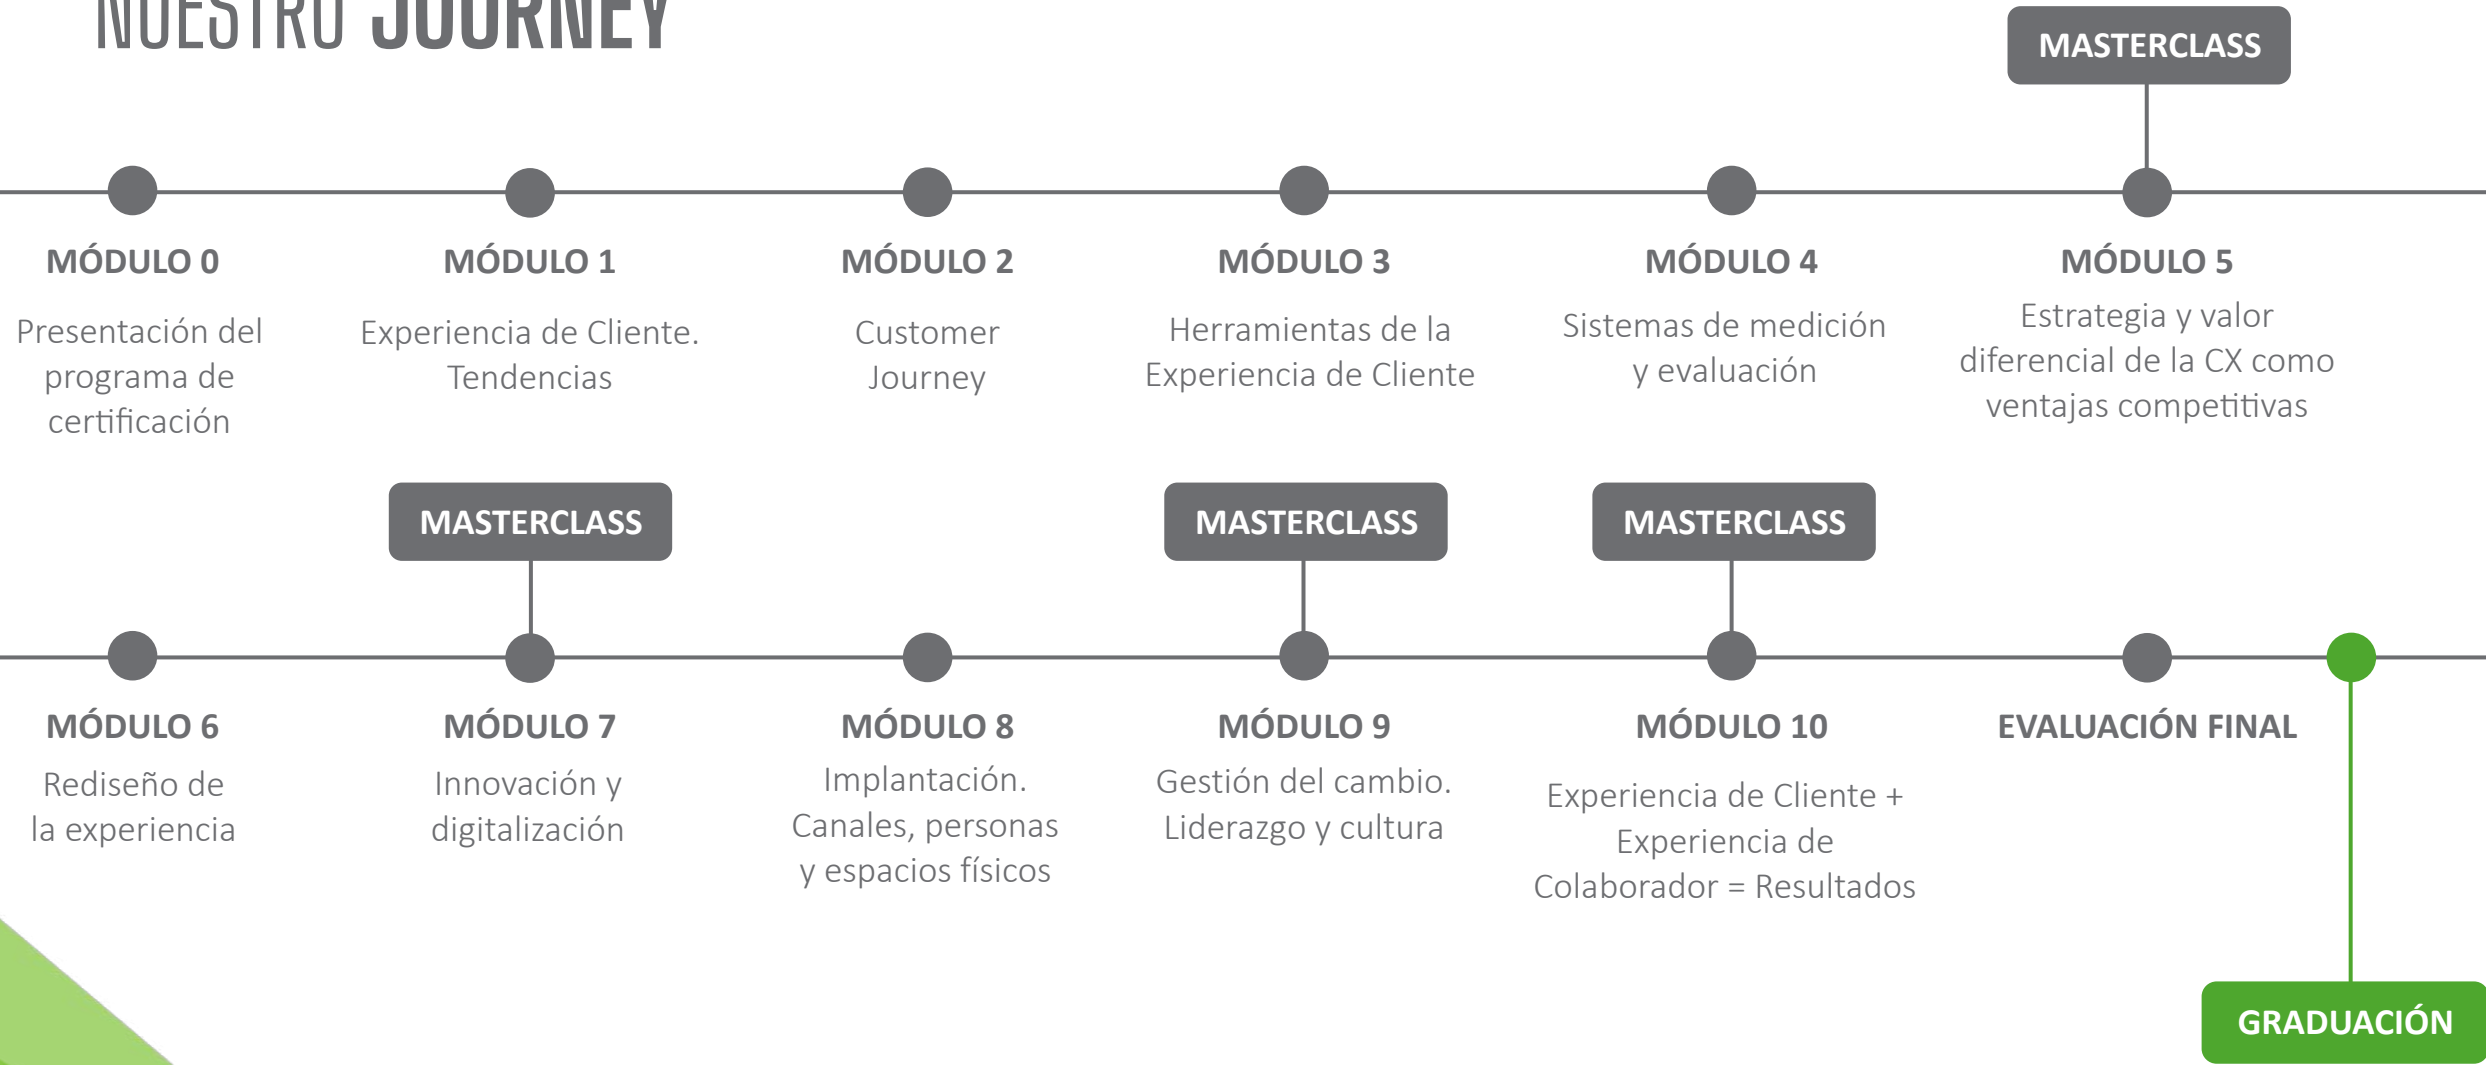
NUESTRO JOURNEY

MASTERCLASS

MÓDULO 0
Presentación del programa de certificación

MÓDULO 1
Experiencia de Cliente. Tendencias

MÓDULO 2
Customer Journey

MÓDULO 3
Herramientas de la Experiencia de Cliente

MÓDULO 4
Sistemas de medición y evaluación

MÓDULO 5
Estrategia y valor diferencial de la CX como ventajas competitivas

MASTERCLASS

MASTERCLASS

MASTERCLASS

MÓDULO 6
Rediseño de la experiencia

MÓDULO 7
Innovación y digitalización

MÓDULO 8
Implantación. Canales, personas y espacios físicos

MÓDULO 9
Gestión del cambio. Liderazgo y cultura

MÓDULO 10
Experiencia de Cliente + Experiencia de Colaborador = Resultados

EVALUACIÓN FINAL

GRADUACIÓN